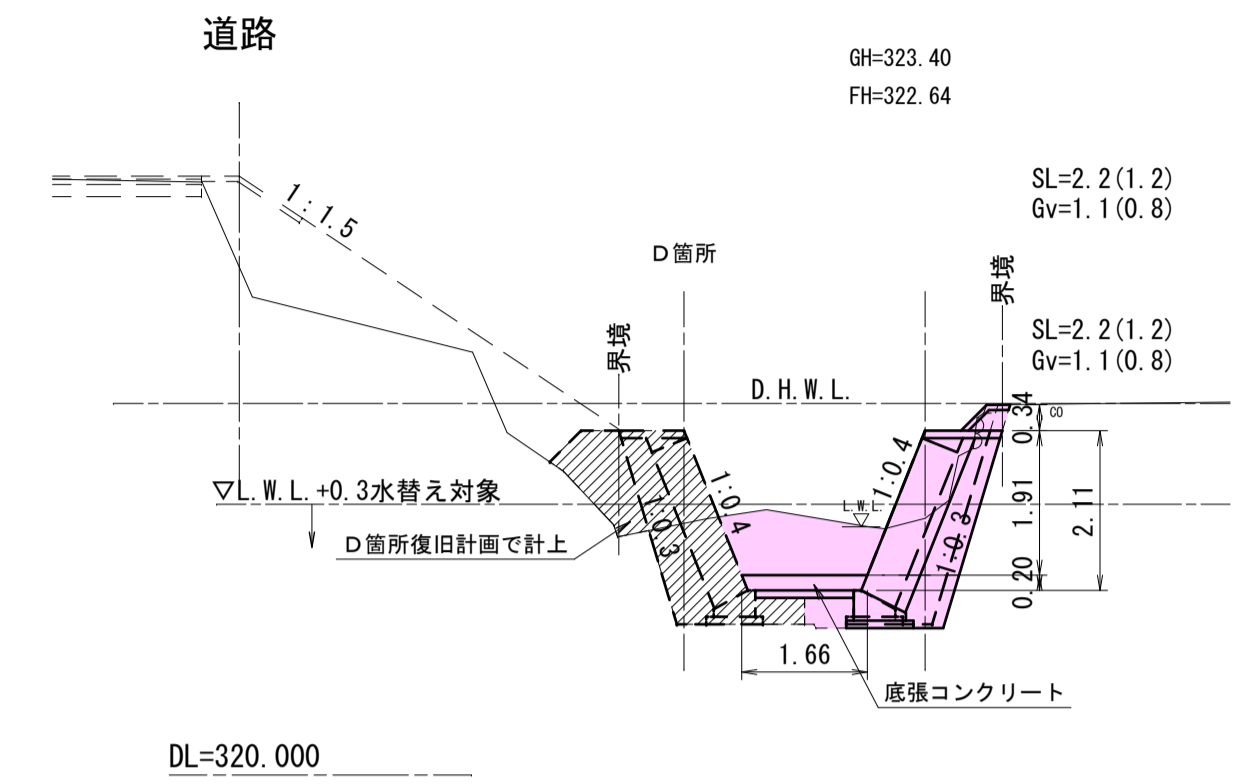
道路

GH=323.40
FH=322.64

SL=2.2(1.2)
Gv=1.1(0.8)

1:1.5

D箇所

界境

界境

SL=2.2(1.2)
Gv=1.1(0.8)

D.H.W.L.

0.34
CO

1:0.4

▽L.W.L.+0.3水替え対象

1:0.3

1:0.4

L.W.L.

1.91

2.11

1:0.3

D箇所復旧計画で計上

0.20

1.66

底張コンクリート

DL=320.000